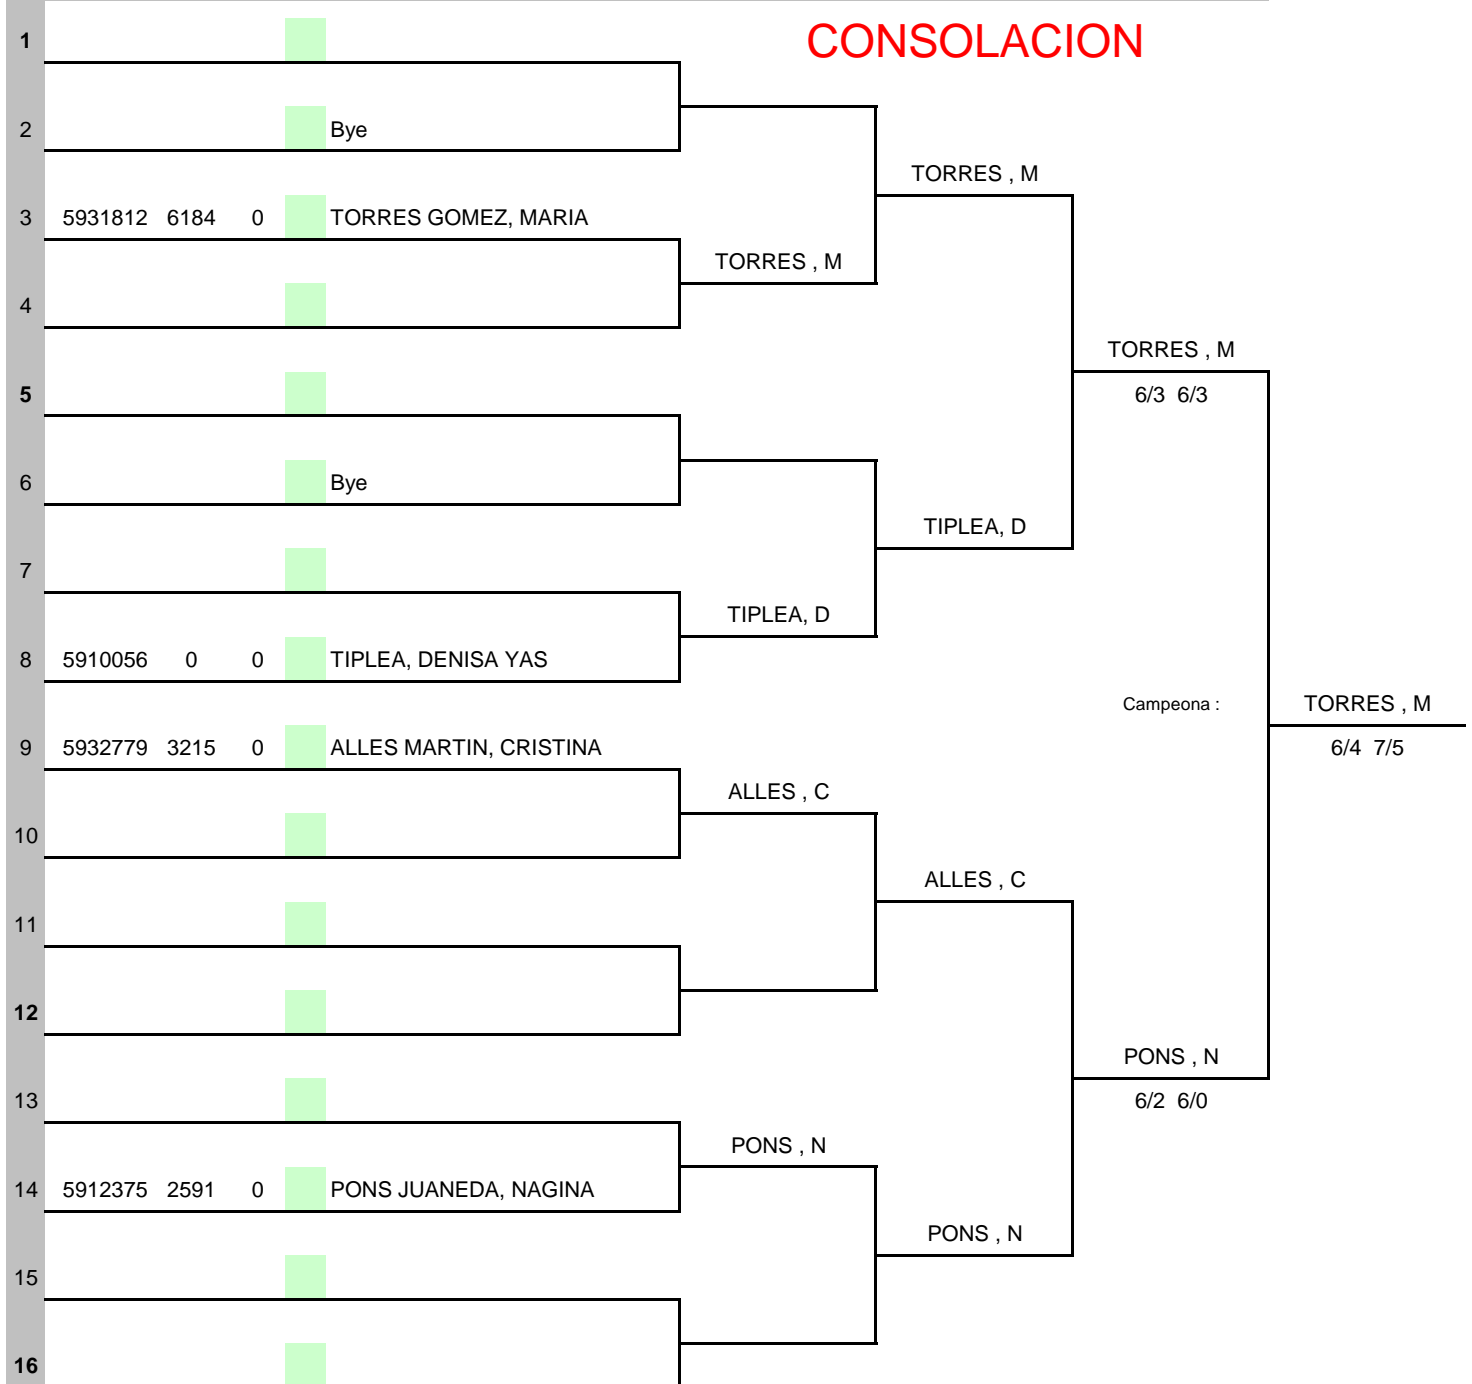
CONSOLACION

1

2 Bye

3 5931812 6184 0 TORRES GOMEZ, MARIA

4

5

6 Bye

7

8 5910056 0 0 TIPLEA, DENISA YAS

9 5932779 3215 0 ALLES MARTIN, CRISTINA

10

11

12

13

14 5912375 2591 0 PONS JUANEDA, NAGINA

15

16

TORRES , M

TIPLEA, D

ALLES , C

PONS , N

TORRES , M

TIPLEA, D

ALLES , C

PONS , N

TORRES , M
6/3 6/3

PONS , N
6/2 6/0

Campeona :

TORRES , M
6/4 7/5